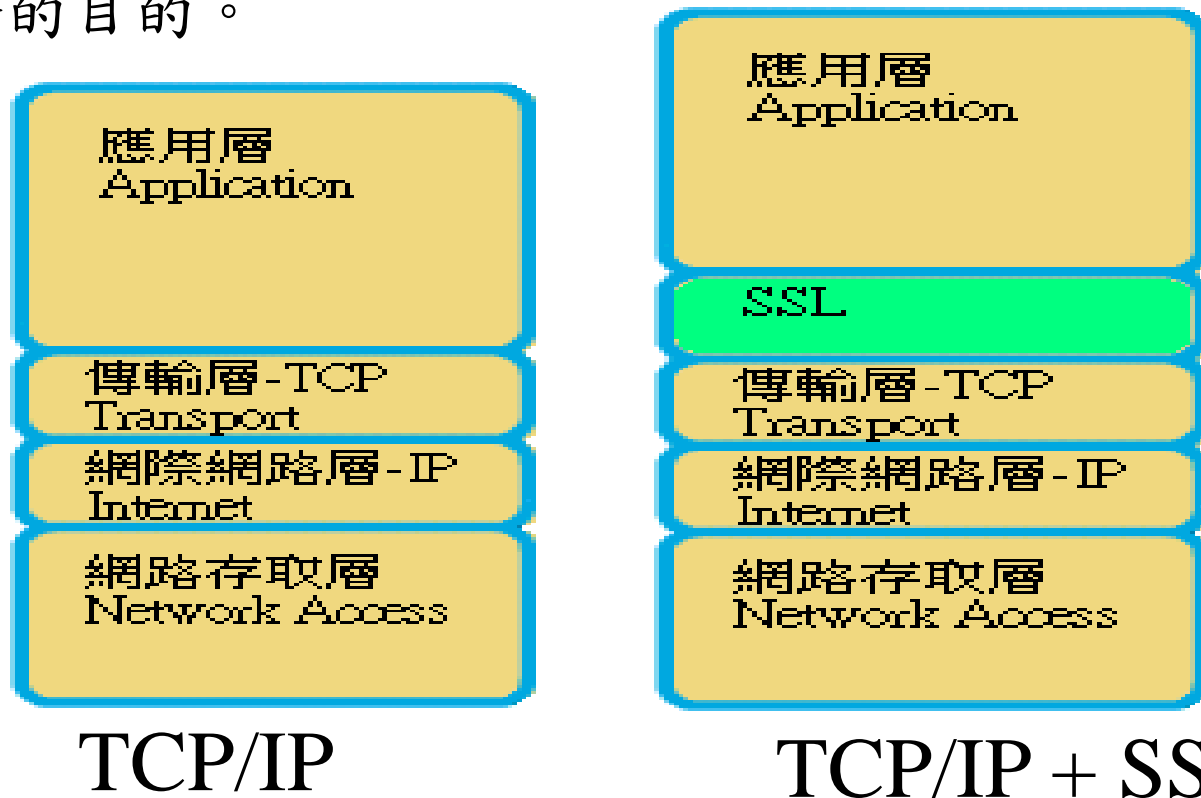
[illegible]的目的。

應用層
Application

傳輸層-TCP
Transport

網際網路層-IP
Internet

網路存取層
Network Access

TCP/IP

應用層
Application

SSL

傳輸層-TCP
Transport

網際網路層-IP
Internet

網路存取層
Network Access

TCP/IP + SS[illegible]